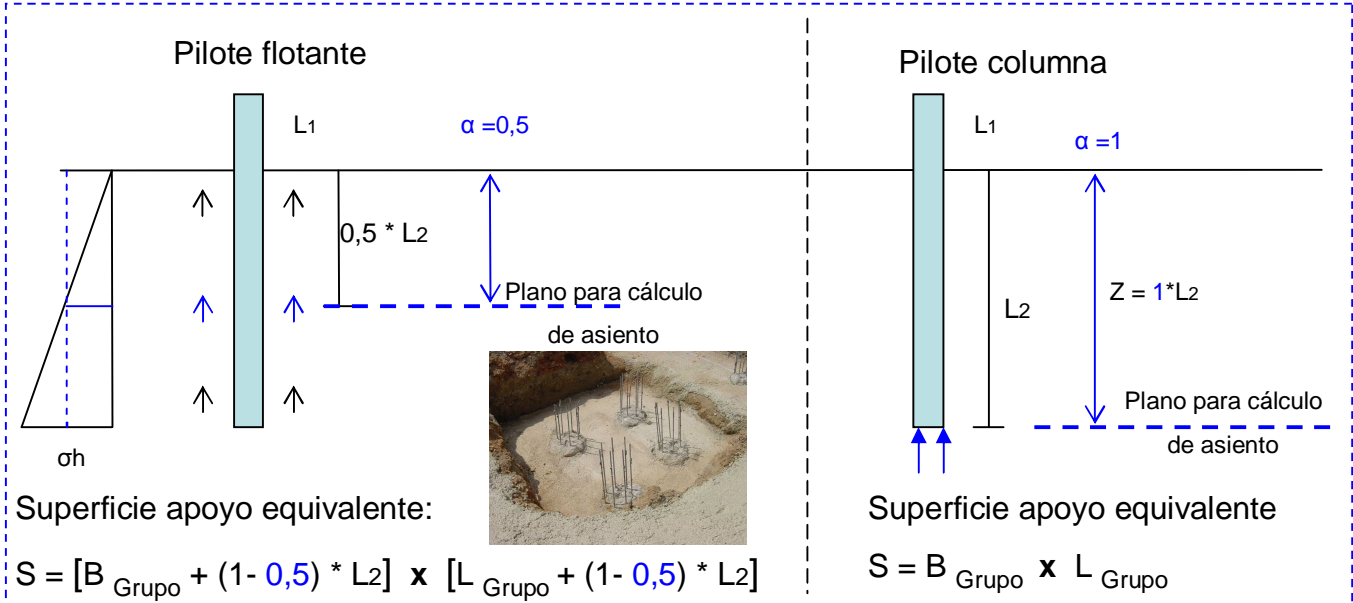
Pilote flotante

L1

α =0,5

0,5 * L2

Plano para cálculo de asiento

σh

Superficie apoyo equivalente:

S = [B $_{Grupo}$ + (1- 0,5) * L2] **x** [L $_{Grupo}$ + (1- 0,5) * L2]

Pilote columna

L1

α =1

L2

Z = 1*L2

Plano para cálculo de asiento

Superficie apoyo equivalente

S = B $_{Grupo}$ **x** L $_{Grupo}$